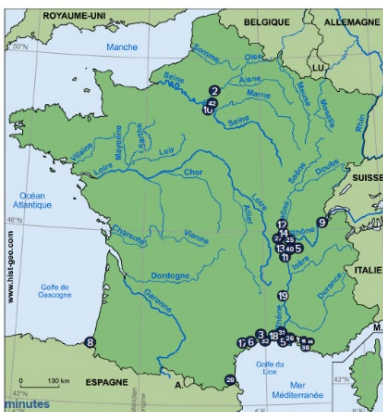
ROYAUME-UNI
BELGIQUE
ALLEMAGNE
LU
50°N
Manche
Somme
Oise
Aisne
Meuse
Moselle
Marne
Seine
Seine
Rhin
2
42
10
Vilaine
Mayenne
Sarthe
Loir
Loire
Cher
Saône
Doubs
SUISSE
Océan Atlantique
46°N
Charente
Vienne
Allier
Loire
Rhône
Isère
Durance
ITALIE
www.hist-geo.com
12
14
21
29
15
40
5
11
9
19
Dordogne
Golfe de Gascogne
Garonne
8
3
17
6
41
24
31
18
39
7
28
20
Golfe du Lion
Mer Méditerranée
0
100 km
ESPAGNE
A
M
42°N
4°E
minutes